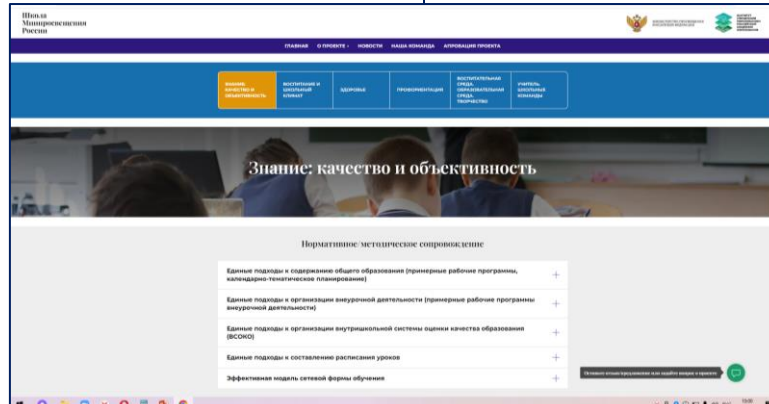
Школа Минпросвещения России

МИНИСТЕРСТВО ПРОСВЕЩЕНИЯ РОССИЙСКОЙ ФЕДЕРАЦИИ

ГЛАВНАЯ О ПРОЕКТЕ НОВОСТИ НАША КОМАНДА АПРОБАЦИЯ ПРОЕКТА

ЗНАНИЕ: КАЧЕСТВО И ОБЪЕКТИВНОСТЬ
ВОСПИТАНИЕ И ШКОЛЬНЫЙ КЛИМАТ
ЗДОРОВЬЕ
ПРОФОРИЕНТАЦИЯ
ВОСПИТАТЕЛЬНАЯ СРЕДА, ОБРАЗОВАТЕЛЬНАЯ СРЕДА, ТВОРЧЕСТВО
УЧИТЕЛЬ, ШКОЛЬНЫЕ КОМАНДЫ

Знание: качество и объективность

Нормативное методическое сопровождение

Единые подходы к содержанию общего образования (примерные рабочие программы, календарно-тематическое планирование) +

Единые подходы к организации внеурочной деятельности (примерные рабочие программы внеурочной деятельности) +

Единые подходы к организации внутришкольной системы оценки качества образования (ВСОКО) +

Единые подходы к составлению расписания уроков +

Эффективная модель сетевой формы обучения +

Оставьте отзыв/предложение или задайте вопрос о проекте